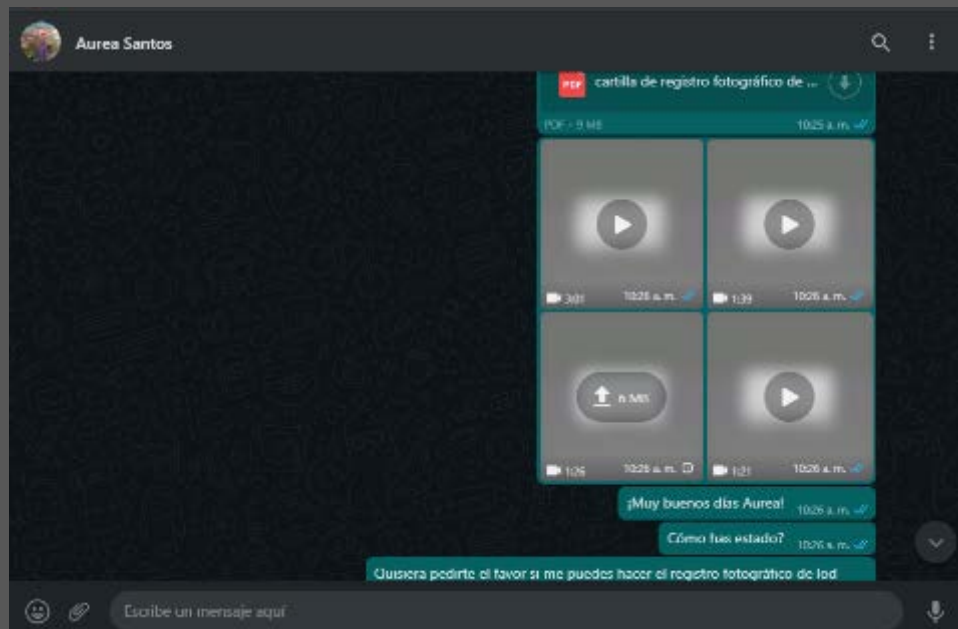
Aurea Santos

PDF cartilla de registro fotográfico de ...

PDF · 9 MB 10:25 a. m.

3:01 10:26 a. m.

1:39 10:26 a. m.

6 MB

1:26 10:26 a. m.

1:21 10:26 a. m.

¡Muy buenos días Aurea! 10:26 a. m.

Cómo has estado? 10:26 a. m.

Quisiera pedirte el favor si me puedes hacer el registro fotográfico de lod

Escribe un mensaje aquí